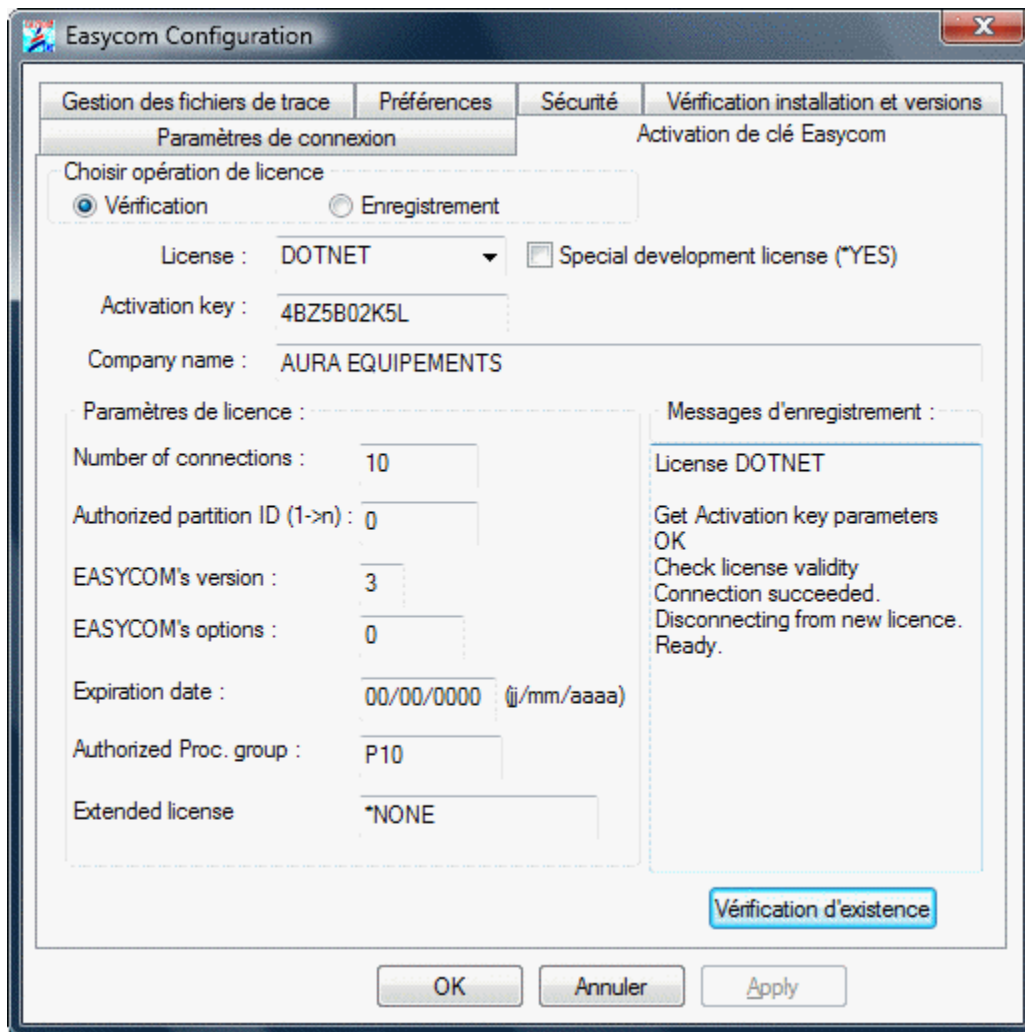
Easycom Configuration

Gestion des fichiers de trace | Préférences | Sécurité | Vérification installation et versions
Paramètres de connexion | Activation de clé Easycom

Choisir opération de licence
Vérification
Enregistrement

License : DOTNET
Special development license (*YES)

Activation key : 4BZ5B02K5L

Company name : AURA EQUIPEMENTS

Paramètres de licence :

Number of connections : 10

Authorized partition ID (1->n) : 0

EASYCOM's version : 3

EASYCOM's options : 0

Expiration date : 00/00/0000 (jj/mm/aaaa)

Authorized Proc. group : P10

Extended license *NONE

Messages d'enregistrement :

License DOTNET

Get Activation key parameters
OK
Check license validity
Connection succeeded.
Disconnecting from new licence.
Ready.

Vérification d'existence

OK
Annuler
Apply